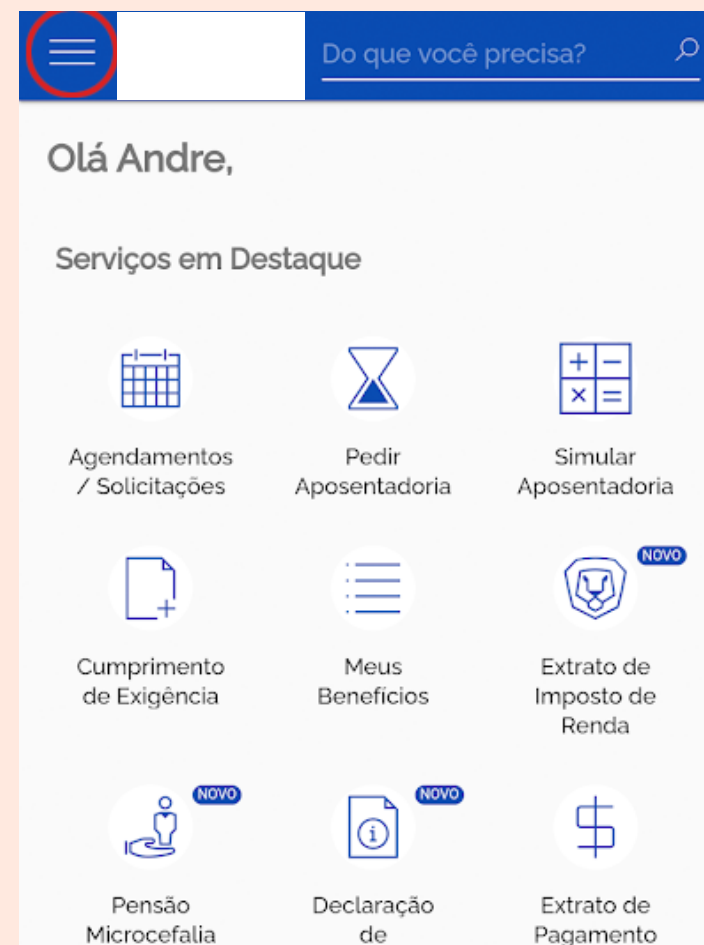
Do que você precisa?

Olá Andre,

Serviços em Destaque

Agendamentos / Solicitações

Pedir Aposentadoria

Simular Aposentadoria

NOVO

Cumprimento de Exigência

Meus Benefícios

Extrato de Imposto de Renda

NOVO

NOVO

Pensão Microcefalia

Declaração de

Extrato de Pagamento